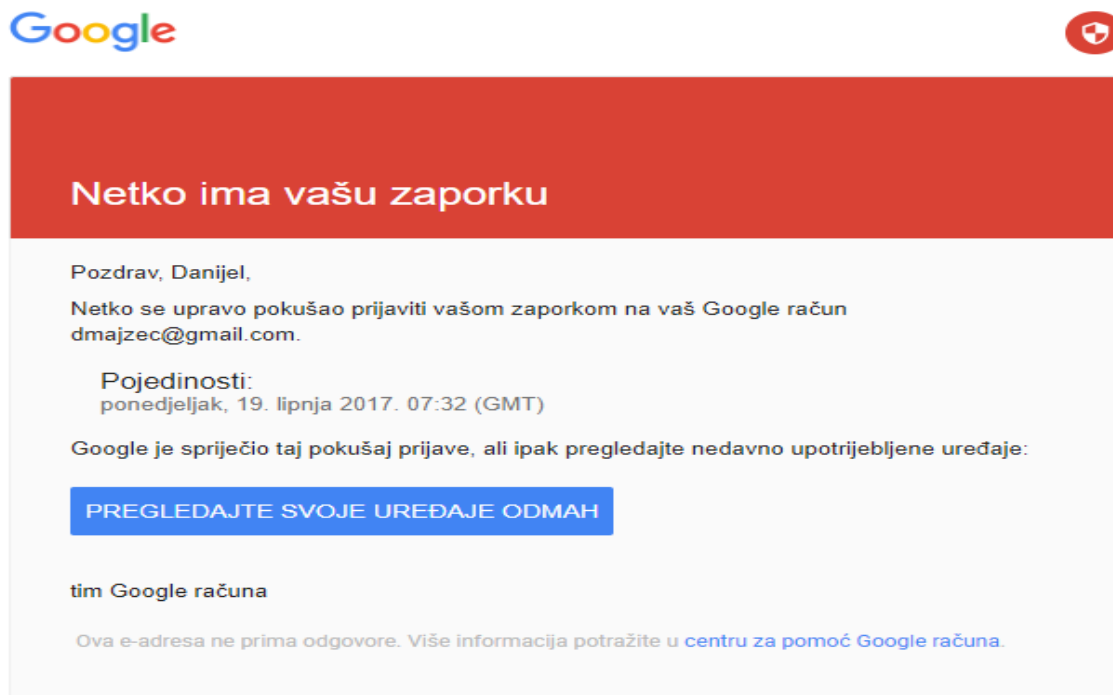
Google

Netko ima vašu zaporku

Pozdrav, Danijel,

Netko se upravo pokušao prijaviti vašom zaporkom na vaš Google račun dmajzec@gmail.com.

Pojedinosti:
ponedjeljak, 19. lipnja 2017. 07:32 (GMT)

Google je spriječio taj pokušaj prijave, ali ipak pregledajte nedavno upotrijebljene uređaje:

PREGLEDAJTE SVOJE UREĐAJE ODMAH

tim Google računa

Ova e-adresa ne prima odgovore. Više informacija potražite u centru za pomoć Google računa.